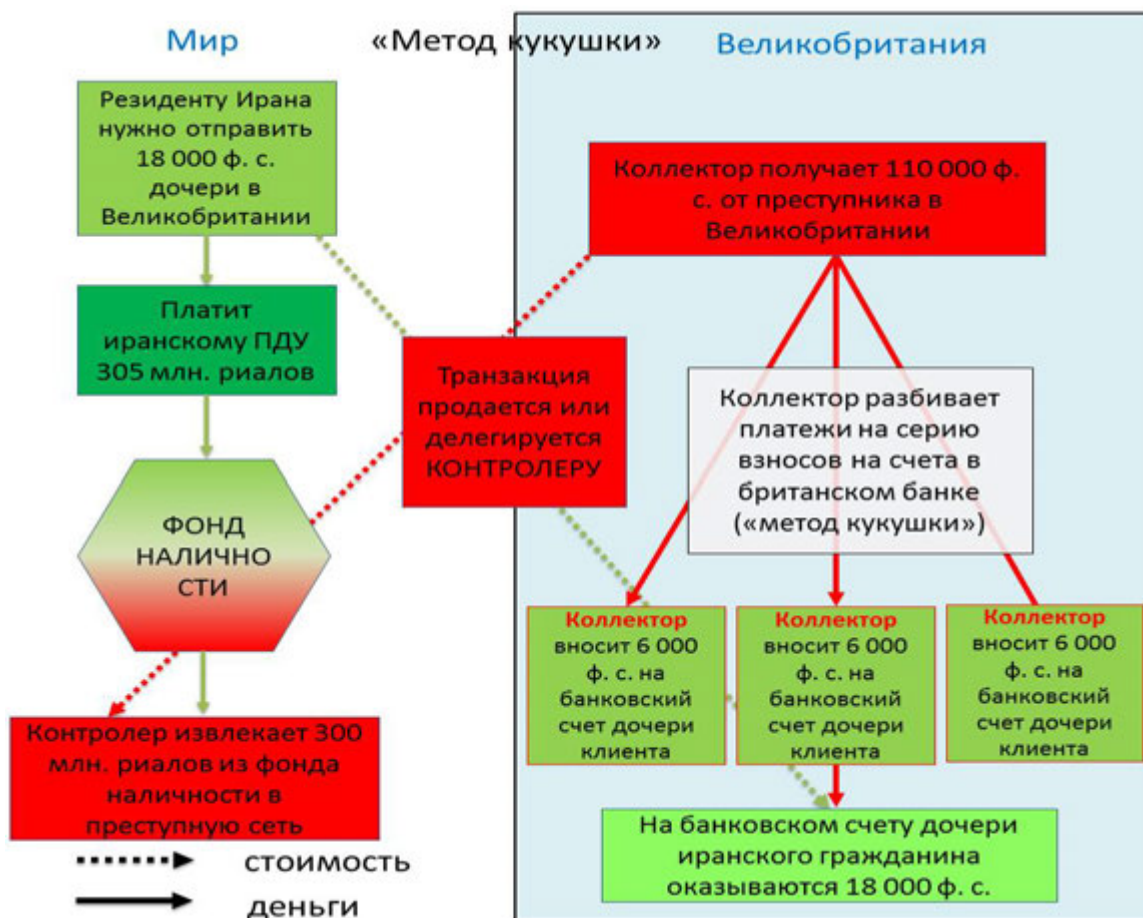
Мир

«Метод кукушки»

Великобритания

Резиденту Ирана нужно отправить 18 000 ф. с. дочери в Великобритании

Платит иранскому ПДУ 305 млн. риалов

ФОНД НАЛИЧНО СТИ

Контролер извлекает 300 млн. риалов из фонда наличности в преступную сеть

Транзакция продается или делегируется КОНТРОЛЕРУ

Коллектор получает 110 000 ф. с. от преступника в Великобритании

Коллектор разбивает платежи на серию взносов на счета в британском банке («метод кукушки»)

Коллектор вносит 6 000 ф. с. на банковский счет дочери клиента

Коллектор вносит 6 000 ф. с. на банковский счет дочери клиента

Коллектор вносит 6 000 ф. с. на банковский счет дочери клиента

На банковском счету дочери иранского гражданина оказываются 18 000 ф. с.

стоимость

деньги